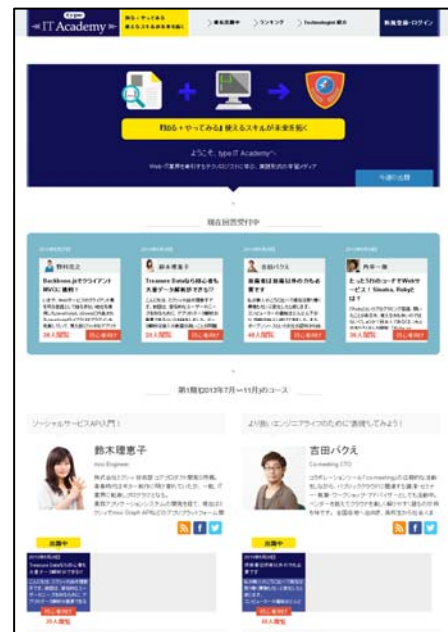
type
IT Academy

知る・やってみる 使えるスキルが未来を拓く

講座概要 ランキング Technologist紹介

無料登録・ログイン

知る・やってみる 使えるスキルが未来を拓く

ようこそ、type IT Academyへ
Web・IT業界を牽引するテクノロジストに学ぶ、実践型スキル学習メディア

今週の講座

現在回答受付中

野村 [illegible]
Backbone.jsでクライアントMVCに挑戦
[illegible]
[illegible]人 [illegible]

鈴木 理恵子
Treasure Dataから始める大量データ解析が分かる!?
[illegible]
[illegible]人 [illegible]

吉田 パクえ
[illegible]
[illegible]
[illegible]人 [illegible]

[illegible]
たった5行のコードでWebサービス! Sinatra, Rubyとは?
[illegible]
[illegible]

第1期(2013年7月〜11月)のコース

ソーシャルサービスAPI入門!

鈴木理恵子
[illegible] Engineer
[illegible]

出題中
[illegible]
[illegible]人 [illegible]

より良いエンジニアライフのために連携してみよう!

吉田パクえ
Co-meeting CTO
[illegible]

出題中
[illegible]
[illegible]人 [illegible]